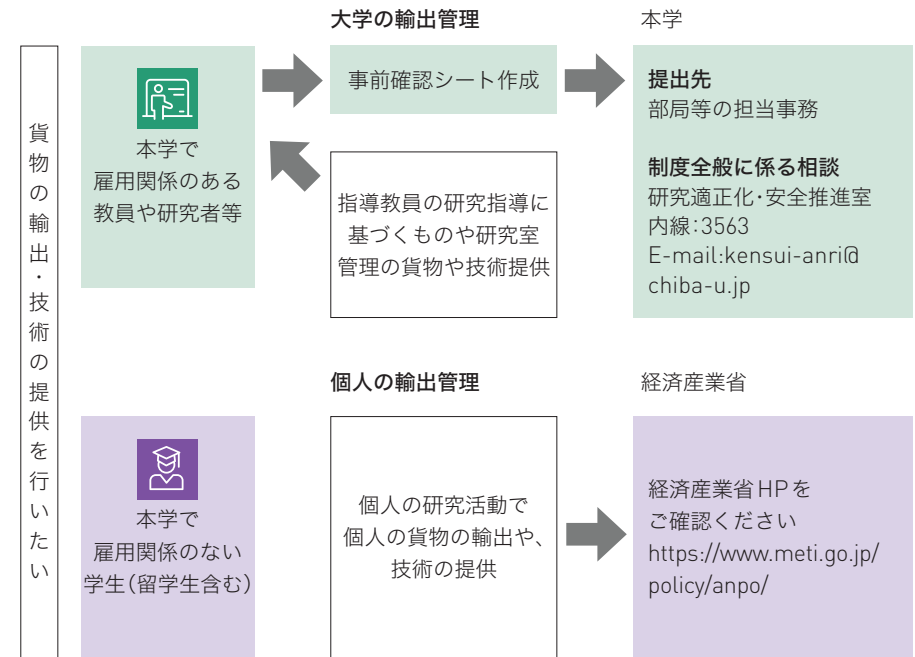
貨物の輸出・技術の提供を行いたい

大学の輸出管理

本学

本学で雇用関係のある教員や研究者等

事前確認シート作成

指導教員の研究指導に基づくものや研究室管理の貨物や技術提供

提出先
部局等の担当事務

制度全般に係る相談
研究適正化・安全推進室
内線：3563
E-mail:kensui-anri@chiba-u.jp

個人の輸出管理

経済産業省

本学で雇用関係のない学生（留学生含む）

個人の研究活動で個人の貨物の輸出や、技術の提供

経済産業省HPをご確認ください
https://www.meti.go.jp/policy/anpo/